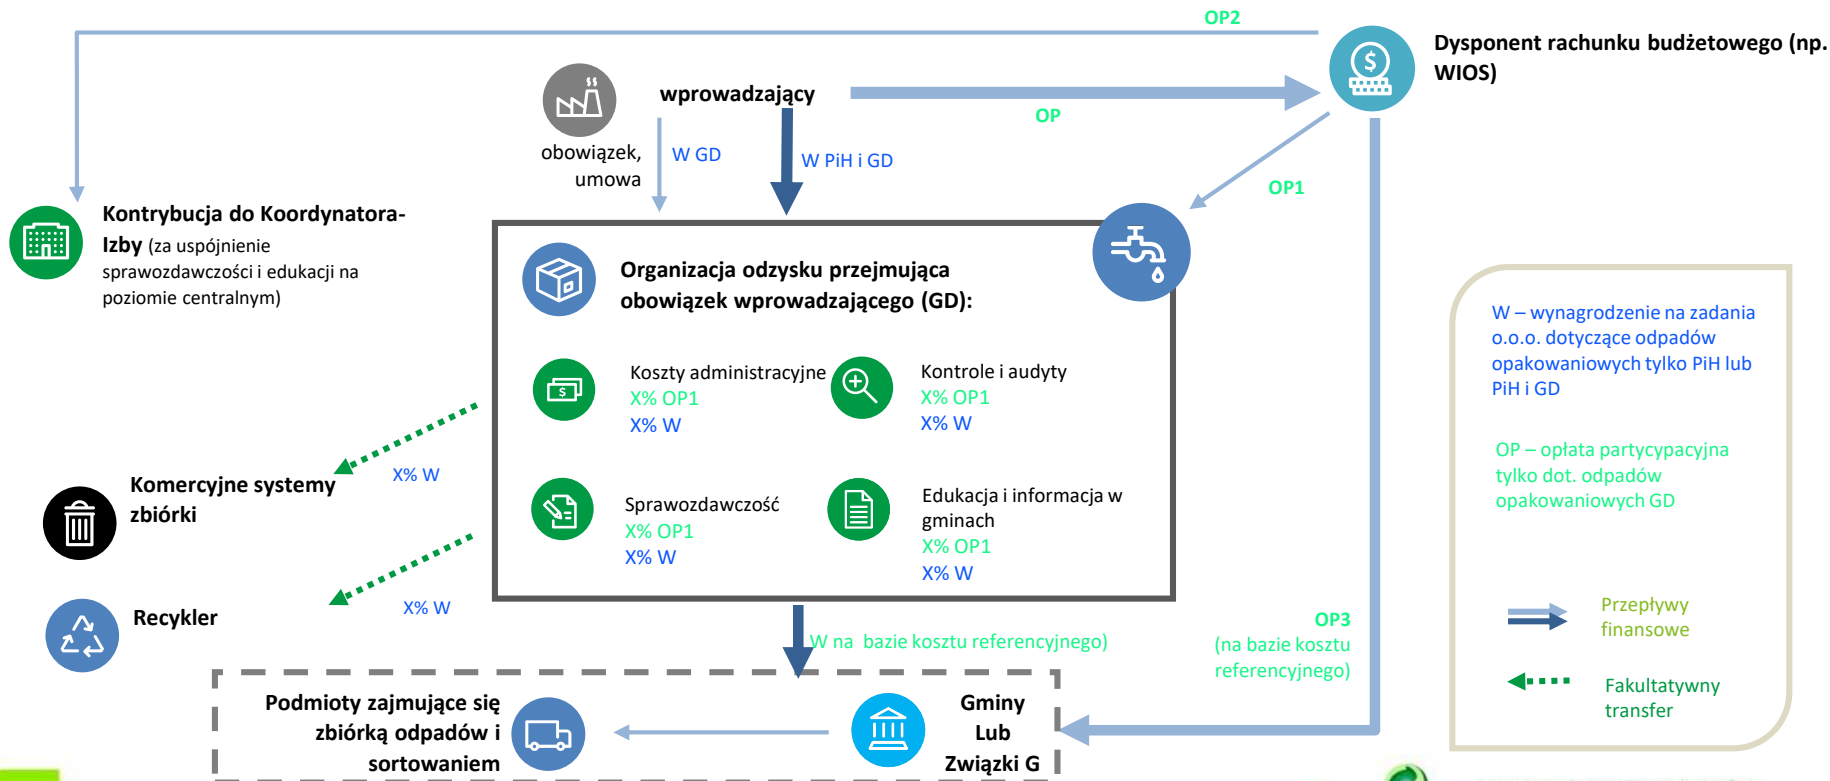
OP2

Dysponent rachunku budżetowego (np. WIOS)

wprowadzający

OP

obowiązek, umowa

W GD

W PiH i GD

OP1

Kontrybucja do Koordynatora-Izby (za uspójnienie sprawozdawczości i edukacji na poziomie centralnym)

Organizacja odzysku przejmująca obowiązek wprowadzającego (GD):

Koszty administracyjne
X% OP1
X% W

Kontrole i audyty
X% OP1
X% W

Sprawozdawczość
X% OP1
X% W

Edukacja i informacja w gminach
X% OP1
X% W

W – wynagrodzenie na zadania o.o.o. dotyczące odpadów opakowaniowych tylko PiH lub PiH i GD

OP – opłata partycypacyjna tylko dot. odpadów opakowaniowych GD

Komercyjne systemy zbiórki

X% W

Recykler

X% W

W na bazie kosztu referencyjnego)

OP3
(na bazie kosztu referencyjnego)

Przepływy finansowe

Fakultatywny transfer

Podmioty zajmujące się zbiórką odpadów i sortowaniem

Gminy
Lub
Związki G